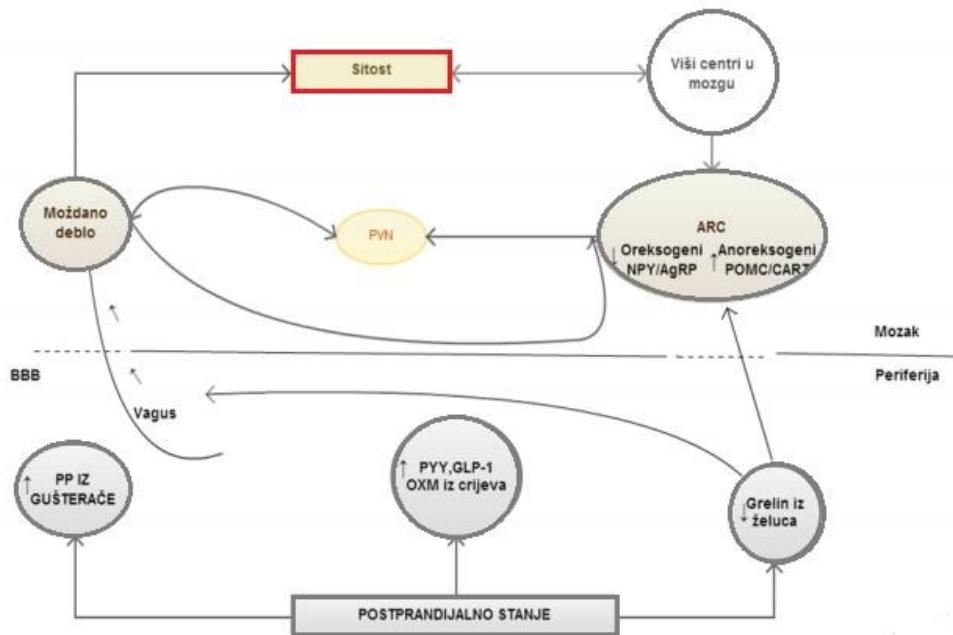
Sitost

Viši centri u mozgu

Moždano deblo

PVN

ARC

↓ Oreksogeni NPY/AgRP

↑ Anoreksogeni POMC/CART

Mozak

BBB

Periferija

Vagus

↑ PP IZ GUŠTERAČE

↑ PYY,GLP-1 OXM iz crijeva

↓ Grelin iz želuca

POSTPRANDIJALNO STANJE